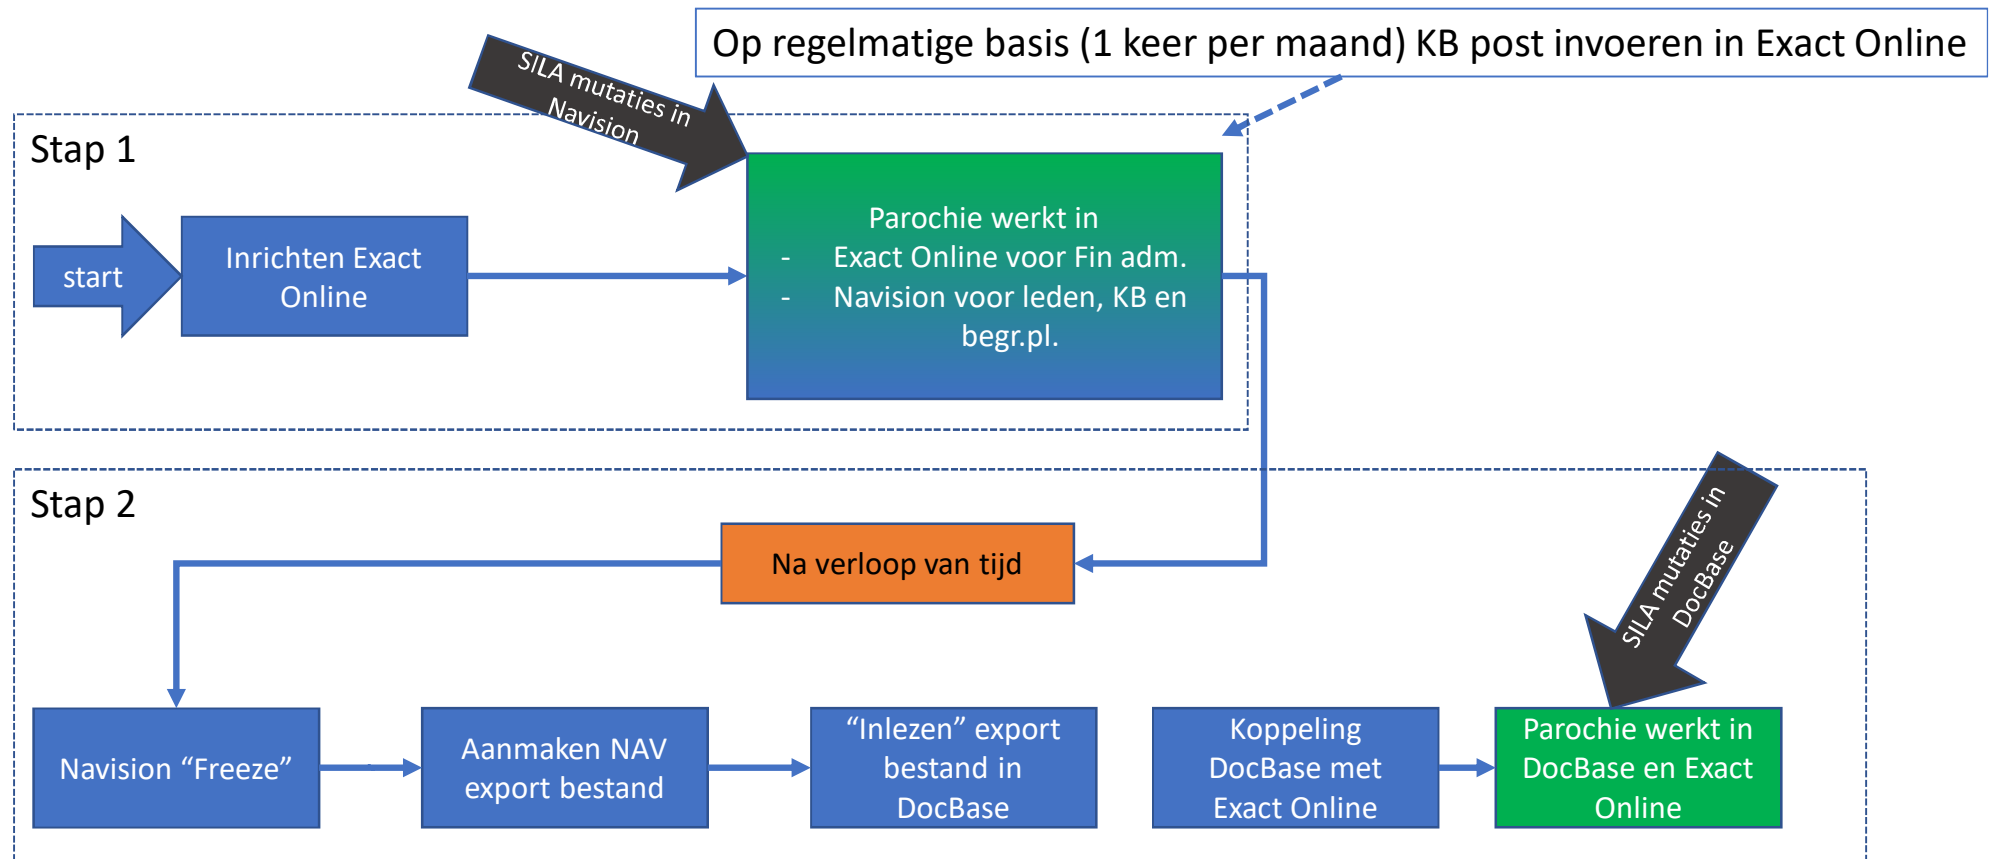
Op regelmatige basis (1 keer per maand) KB post invoeren in Exact Online

SILA mutaties in Navision

Stap 1

start

Inrichten Exact Online

Parochie werkt in
- Exact Online voor Fin adm.
- Navision voor leden, KB en begr.pl.

Stap 2

SILA mutaties in DocBase

Na verloop van tijd

Navision “Freeze”

Aanmaken NAV export bestand

“Inlezen” export bestand in DocBase

Koppeling DocBase met Exact Online

Parochie werkt in DocBase en Exact Online